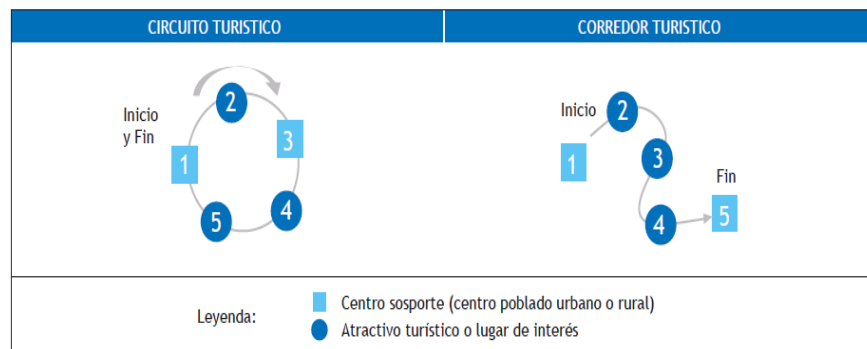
| CIRCUITO TURISTICO | CORREDOR TURISTICO |
|---|---|
| Inicio y Fin 1 2 3 4 5 | Inicio 1 2 3 4 Fin 5 |

Leyenda: Centro sosporte (centro poblado urbano o rural)
Atractivo turístico o lugar de interés